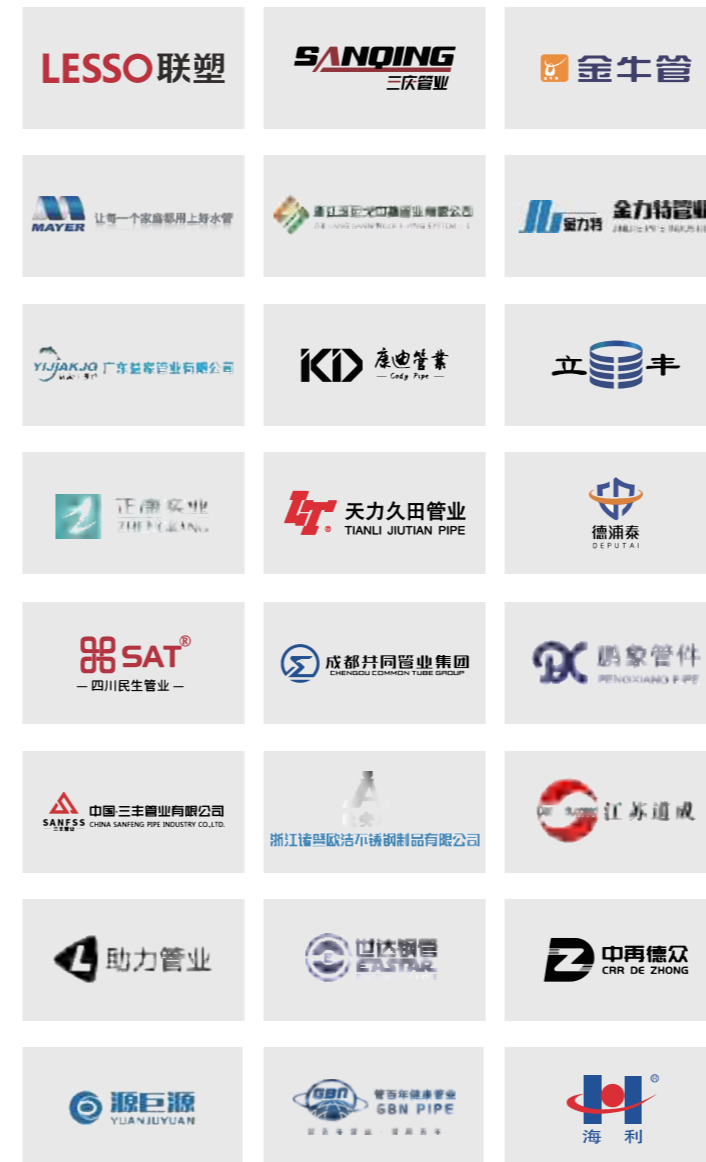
LESSO联塑

SANQING
三庆管业

金牛管

MAYER
让每一个家庭都用上好水管

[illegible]

金力特
金力特管业
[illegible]

YIJIAKJQ
广东益客管业有限公司

KD
康迪管業
Cody Pipe

立 丰

正康实业
ZHENGKANG

LT
天力久田管业
TIANLI JIUTIAN PIPE

德浦泰
DEPUTAI

SAT®
— 四川民生管业 —

成都共同管业集团
CHENGDU COMMON TUBE GROUP

鹏象管件
PENGXIANG PIPE

SANFSS
三丰管业
中国·三丰管业有限公司
CHINA SANFENG PIPE INDUSTRY CO.,LTD.

浙江诸暨欧浩不锈钢制品有限公司

江苏道成

助力管业

世达钢管
ETASTAR

中再德众
CRR DE ZHONG

源巨源
YUANJUYUAN

GBN
管百年健康管业
GBN PIPE
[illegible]

®
海 利